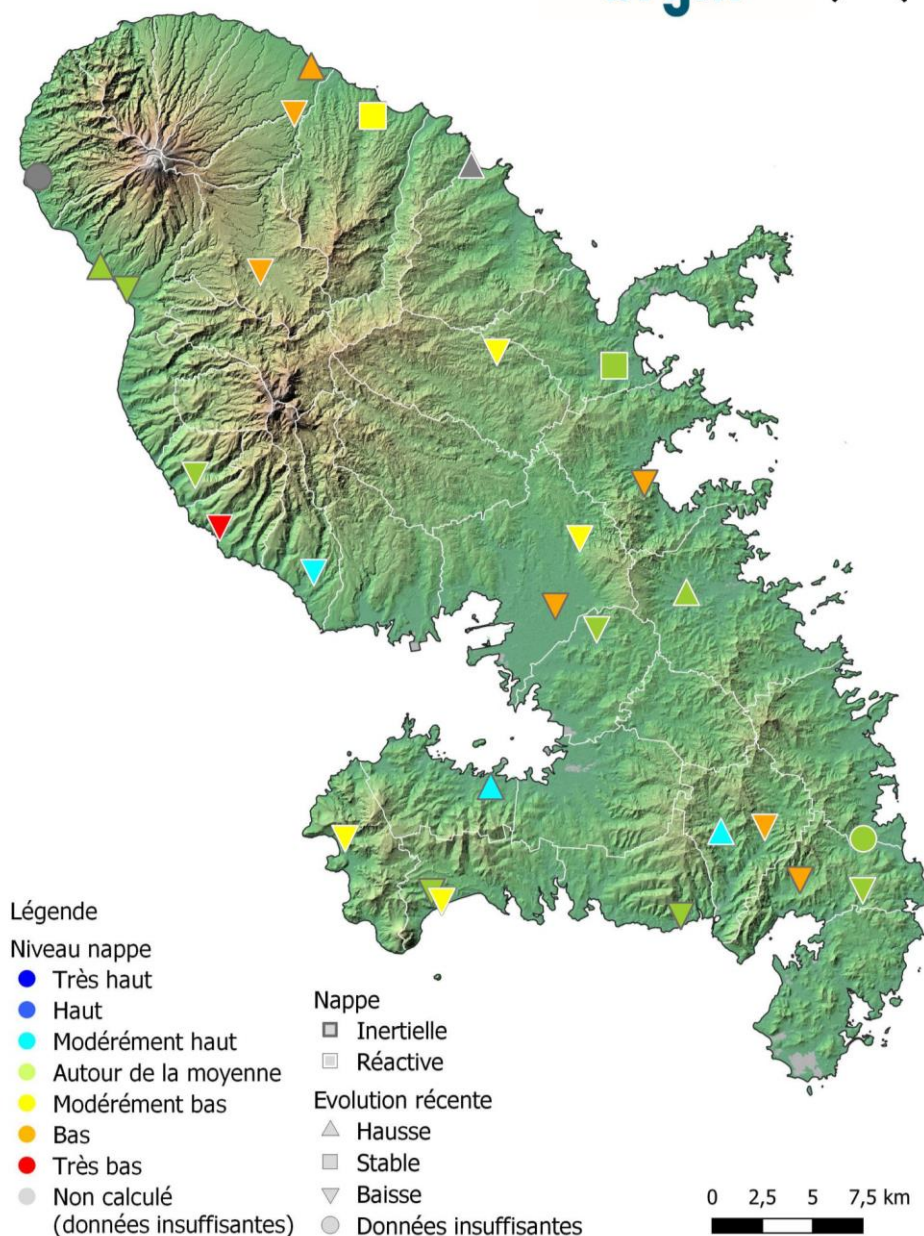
Légende

Niveau nappe
Très haut
Haut
Modérément haut
Autour de la moyenne
Modérément bas
Bas
Très bas
Non calculé (données insuffisantes)

Nappe
Inertielle
Réactive

Evolution récente
Hausse
Stable
Baisse
Données insuffisantes

0 2,5 5 7,5 km